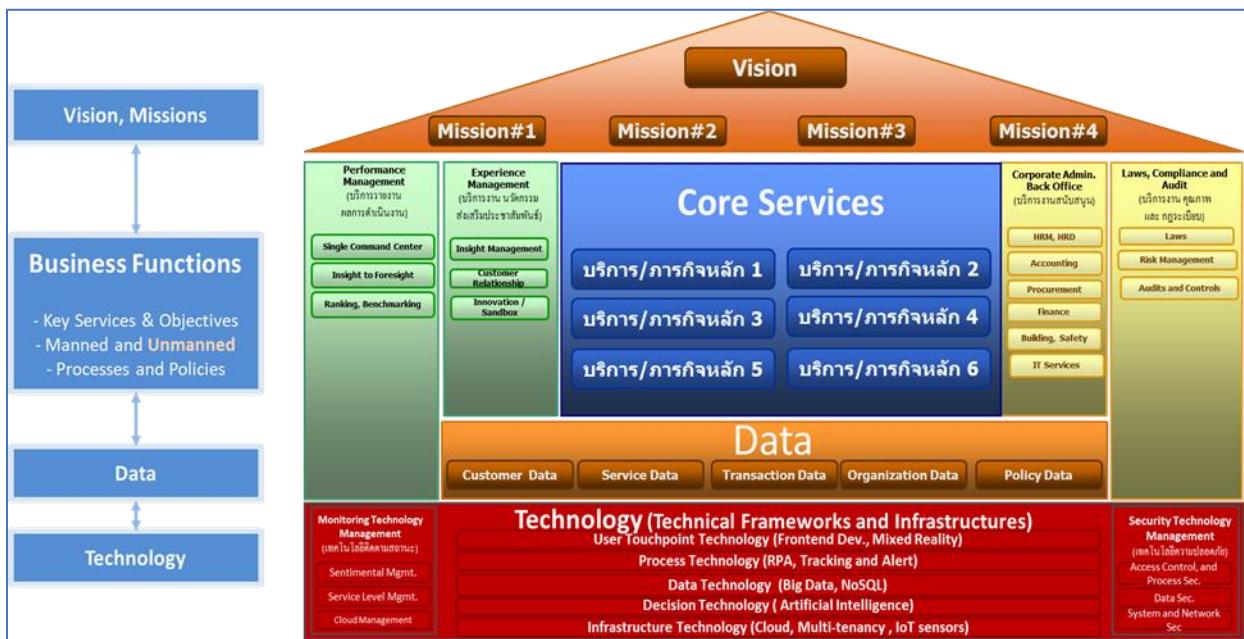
Vision, Missions

Business Functions

- Key Services & Objectives
- Manned and Unmanned
- Processes and Policies

Data

Technology

Vision

Mission#1 Mission#2 Mission#3 Mission#4

Performance Management
(บริการรายงานผลการดำเนินงาน)

Single Command Center

Insight to Foresight

Ranking, Benchmarking

Experience Management
(บริการงาน นวัตกรรม ส่งเสริมประชาสัมพันธ์)

Insight Management

Customer Relationship

Innovation / Sandbox

Core Services

บริการ/ภารกิจหลัก 1

บริการ/ภารกิจหลัก 2

บริการ/ภารกิจหลัก 3

บริการ/ภารกิจหลัก 4

บริการ/ภารกิจหลัก 5

บริการ/ภารกิจหลัก 6

Corporate Admin. Back Office
(บริการงานสนับสนุน)

HRM, HRD

Accounting

Procurement

Finance

Building, Safety

IT Services

Laws, Compliance and Audit
(บริการงาน คุณภาพ และ กฎระเบียบ)

Laws

Risk Management

Audits and Controls

Data

Customer Data

Service Data

Transaction Data

Organization Data

Policy Data

Monitoring Technology Management
(เทคโนโลยีติดตามสถานะ)

Sentimental Mgmt.

Service Level Mgmt.

Cloud Management

Technology (Technical Frameworks and Infrastructures)

User Touchpoint Technology (Frontend Dev., Mixed Reality)

Process Technology (RPA, Tracking and Alert)

Data Technology (Big Data, NoSQL)

Decision Technology ( Artificial Intelligence)

Infrastructure Technology (Cloud, Multi-tenancy , IoT sensors)

Security Technology Management
(เทคโนโลยีความปลอดภัย)

Access Control, and Process Sec.

Data Sec.

System and Network Sec